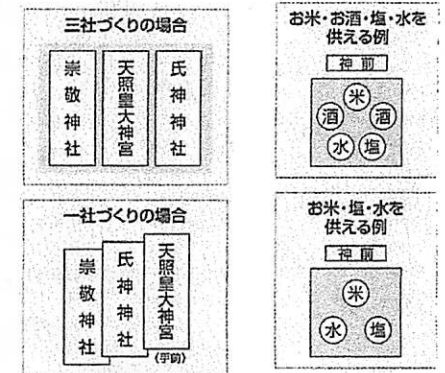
三社づくりの場合

崇敬神社

天照皇大神宮

氏神神社

一社づくりの場合

崇敬神社

氏神神社

天照皇大神宮

(手前)

お米・お酒・塩・水を供える例

神前

米

酒

酒

水

塩

お米・塩・水を供える例

神前

米

水

塩